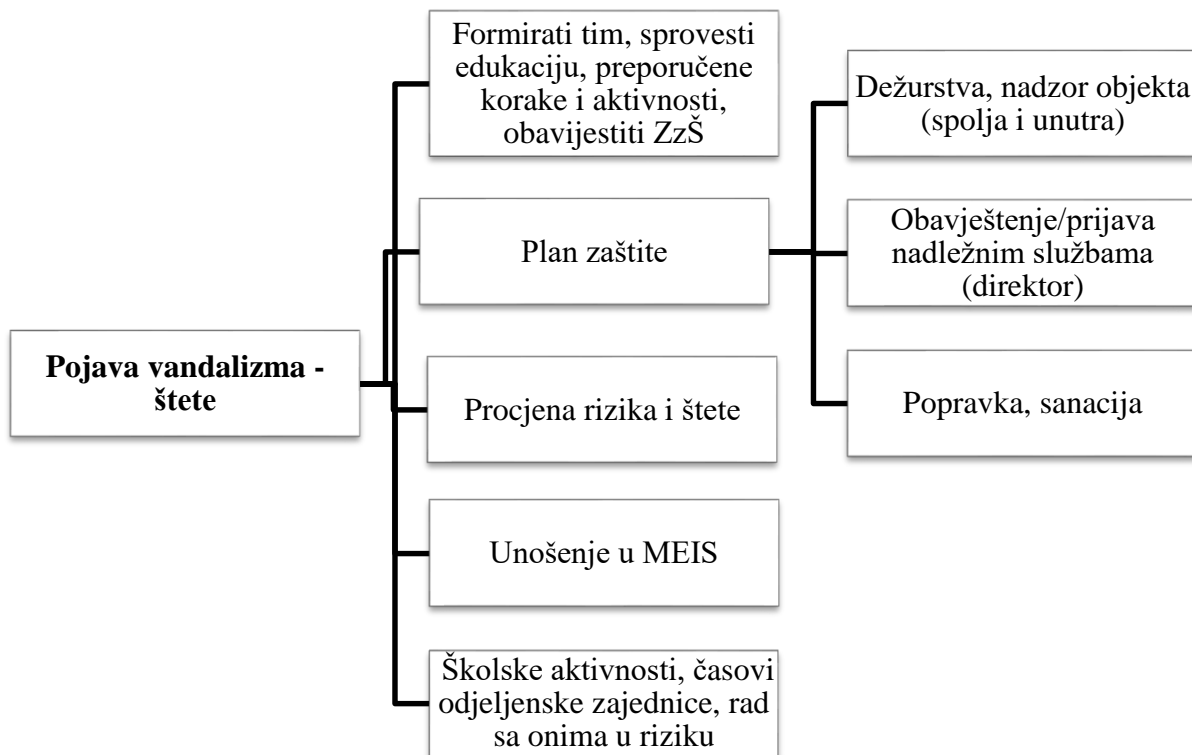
**Pojava vandalizma - štete**

Formirati tim, sprovesti edukaciju, preporučene korake i aktivnosti, obavijestiti ZzŠ

Plan zaštite

Procjena rizika i štete

Unošenje u MEIS

Školske aktivnosti, časovi odjeljenske zajednice, rad sa onima u riziku

Dežurstva, nadzor objekta (spolja i unutra)

Obavještenje/prijava nadležnim službama (direktor)

Popravka, sanacija